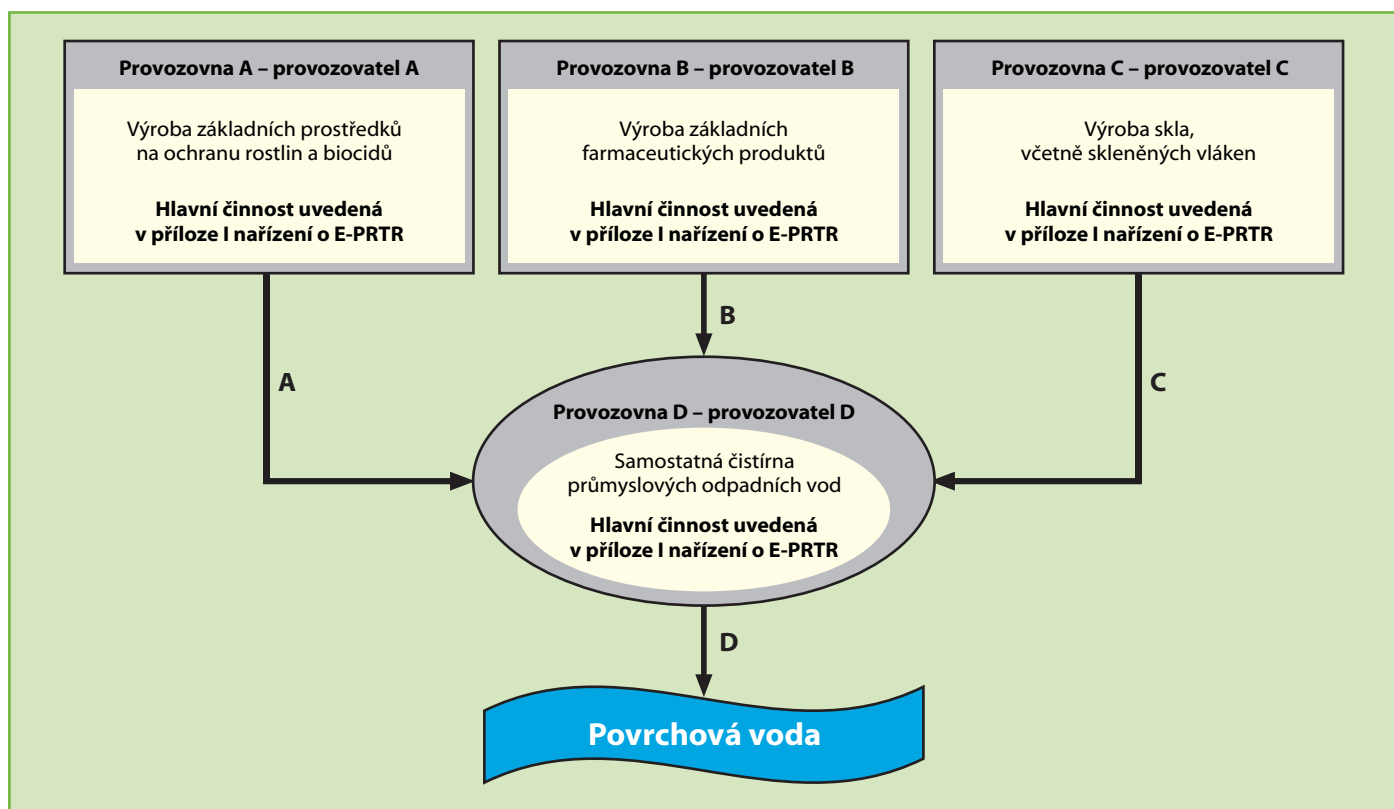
Provozovna A – provozovatel A

Výroba základních prostředků na ochranu rostlin a biocidů

Hlavní činnost uvedená v příloze I nařízení o E-PRTR

Provozovna B – provozovatel B

Výroba základních farmaceutických produktů

Hlavní činnost uvedená v příloze I nařízení o E-PRTR

Provozovna C – provozovatel C

Výroba skla, včetně skleněných vláken

Hlavní činnost uvedená v příloze I nařízení o E-PRTR

B

A

C

Provozovna D – provozovatel D

Samostatná čistírna průmyslových odpadních vod

Hlavní činnost uvedená v příloze I nařízení o E-PRTR

D

Povrchová voda